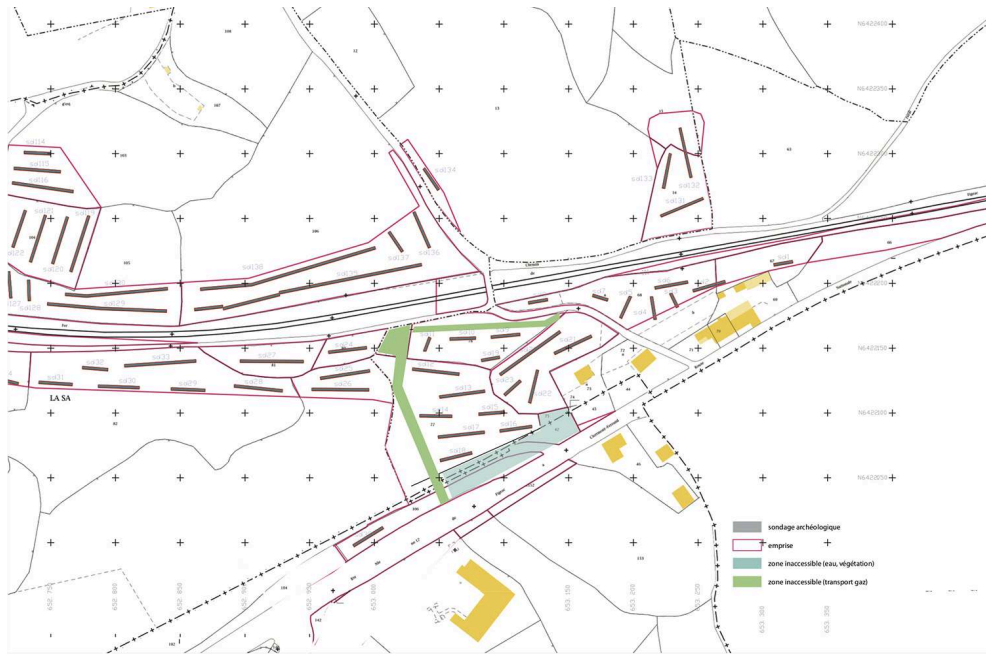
N642800
N642750
N642700
N642650
N642600
N642550
N642500
N642450
sd34
sd13
sd16
sd134
sd33
sd32
sd31
sd138
sd37
sd36
sd29
sd28
sd32
sd33
sd30
sd31
sd29
sd28
sd27
sd26
sd13
sd12
sd22
sd11
LA SA
Fer
Chemin
sondage archéologique
emprise
zone inaccessible (eau, végétation)
zone inaccessible (transport gaz)
652 750
652 800
652 850
652 900
652 950
653 000
653 150
653 200
653 250
653 300